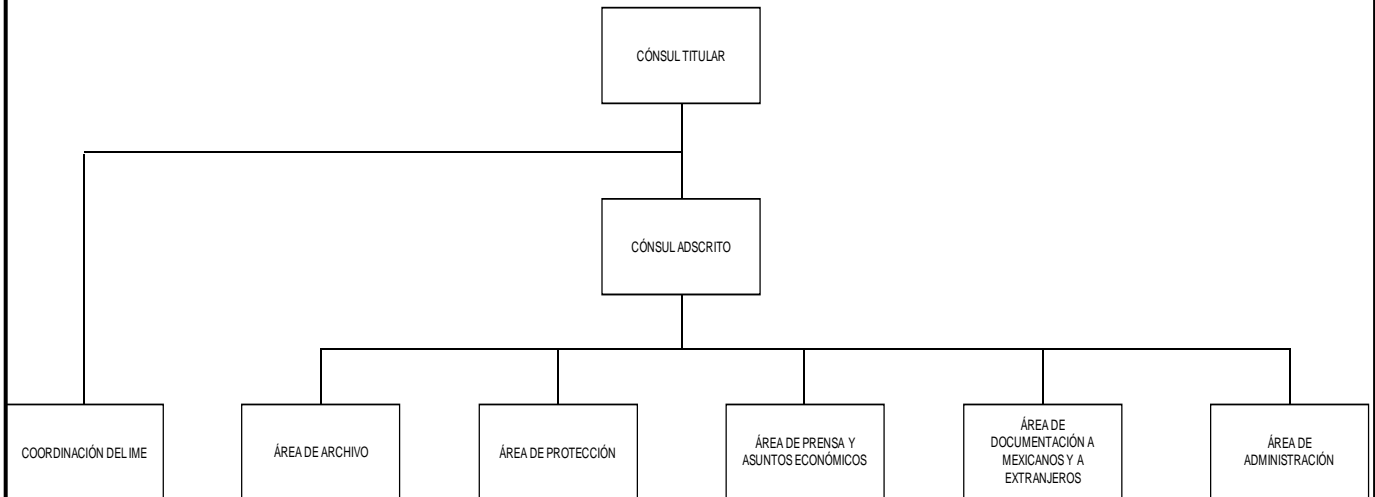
CÓNSUL TITULAR

CÓNSUL ADSCRITO

COORDINACIÓN DEL IME

ÁREA DE ARCHIVO

ÁREA DE PROTECCIÓN

ÁREA DE PRENSA Y ASUNTOS ECONÓMICOS

ÁREA DE DOCUMENTACIÓN A MEXICANOS Y A EXTRANJEROS

ÁREA DE ADMINISTRACIÓN